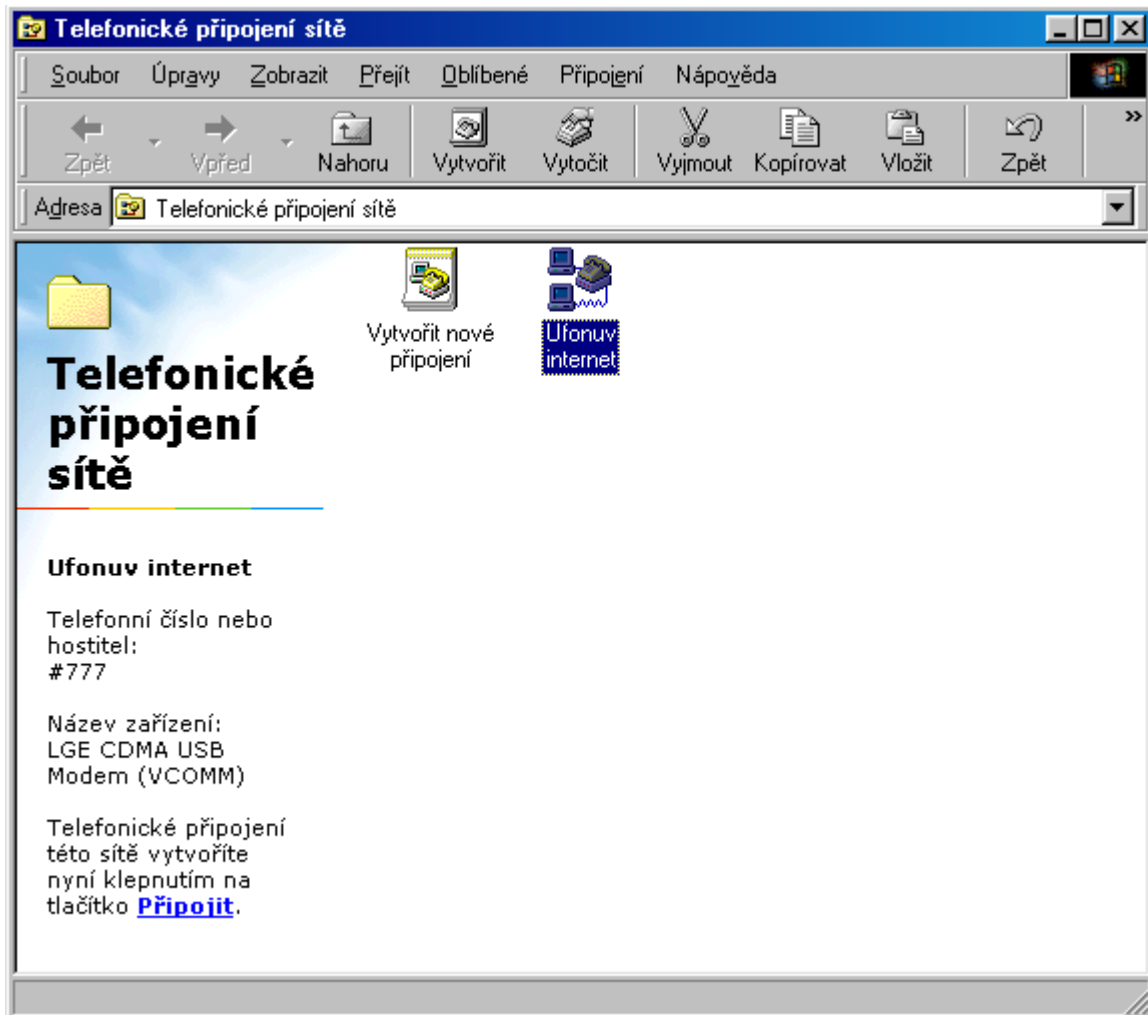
Telefonické připojení sítě

Soubor Úpravy Zobrazit Přejít Oblíbené Připojení Nápověda

Zpět Vpřed Nahoru Vytvořit Vytočit Vyjmout Kopírovat Vložit Zpět »

Adresa Telefonické připojení sítě

Telefonické připojení sítě

Ufonuv internet

Telefonní číslo nebo hostitel:
#777

Název zařízení:
LGE CDMA USB Modem (VCOMM)

Telefonické připojení této sítě vytvoříte nyní klepnutím na tlačítko Připojit.

Vytvořit nové připojení

Ufonuv internet